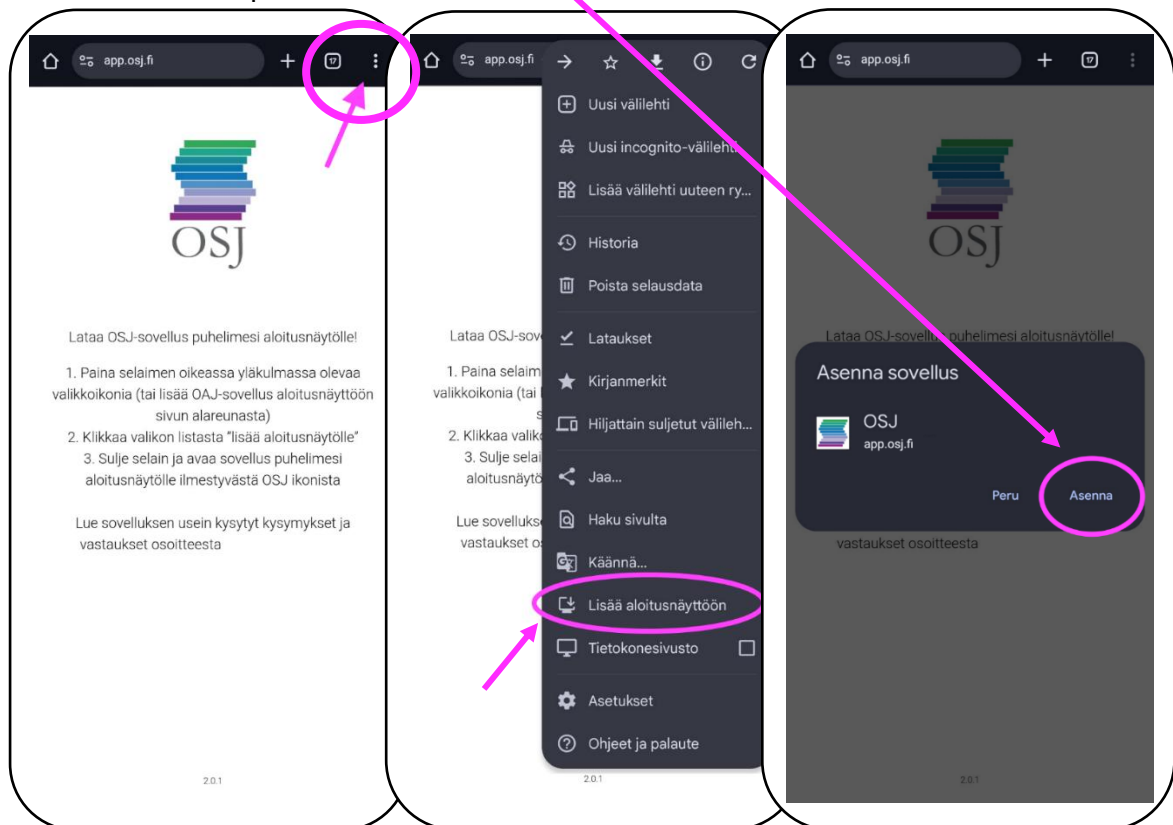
app.osj.fi

17

OSJ

Lataa OSJ-sovellus puhelimesi aloitusnäytölle!

1. Paina selaimen oikeassa yläkulmassa olevaa valikkoikonia (tai lisää OAJ-sovellus aloitusnäyttöön sivun alareunasta)
2. Klikkaa valikon listasta "lisää aloitusnäytölle"
3. Sulje selain ja avaa sovellus puhelimesi aloitusnäytölle ilmestyvästä OSJ ikonista

Lue sovelluksen usein kysytyt kysymykset ja vastaukset osoitteesta

2.0.1

app.osj.fi

Uusi välilehti
Uusi incognito-välilehti
Lisää välilehti uuteen ry...
Historia
Poista selausdata
Lataukset
Kirjanmerkit
Hiljattain suljetut välileh...
Jaa...
Haku sivulta
Käännä...
Lisää aloitusnäyttöön
Tietokonesivusto
Asetukset
Ohjeet ja palaute

Lataa OSJ-sove
1. Paina selaim
valikkoikonia (tai
2. Klikkaa valiko
3. Sulje selai
aloitusnäytö
Lue sovelluks
vastaukset o

2.0.1

app.osj.fi

17

OSJ

Lataa OSJ-sovellus puhelimesi aloitusnäytölle!

Asenna sovellus

OSJ
app.osj.fi

Peru
Asenna

vastaukset osoitteesta

2.0.1